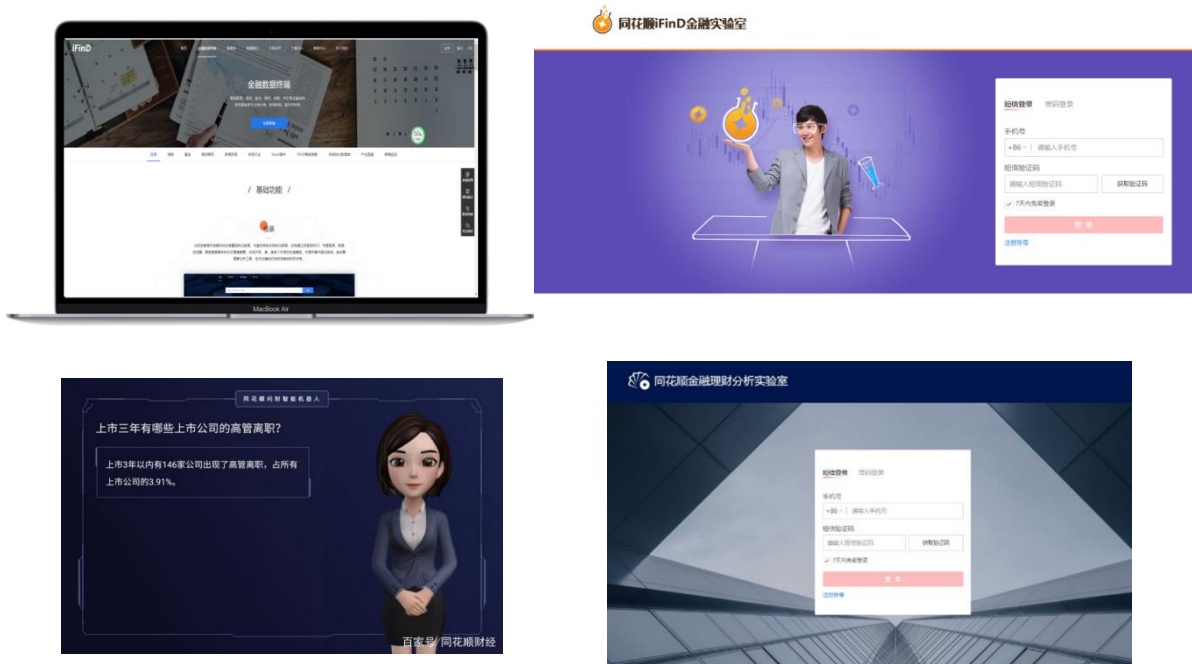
iFinD

金融数据终端

基础功能

MacBook Air

同花顺iFinD金融实验室

短信登录 密码登录

手机号

+86 请输入手机号

短信验证码

请输入短信验证码 获取验证码

7天内免密登录

登录

注册账号

同花顺问财智能机器人

上市三年有哪些上市公司的高管离职?

上市3年以内有146家公司出现了高管离职，占所有上市公司的3.91%。

百家号/同花顺财经

同花顺金融理财分析实验室

短信登录 密码登录

手机号

+86 请输入手机号

短信验证码

请输入短信验证码 获取验证码

7天内免密登录

登录

注册账号